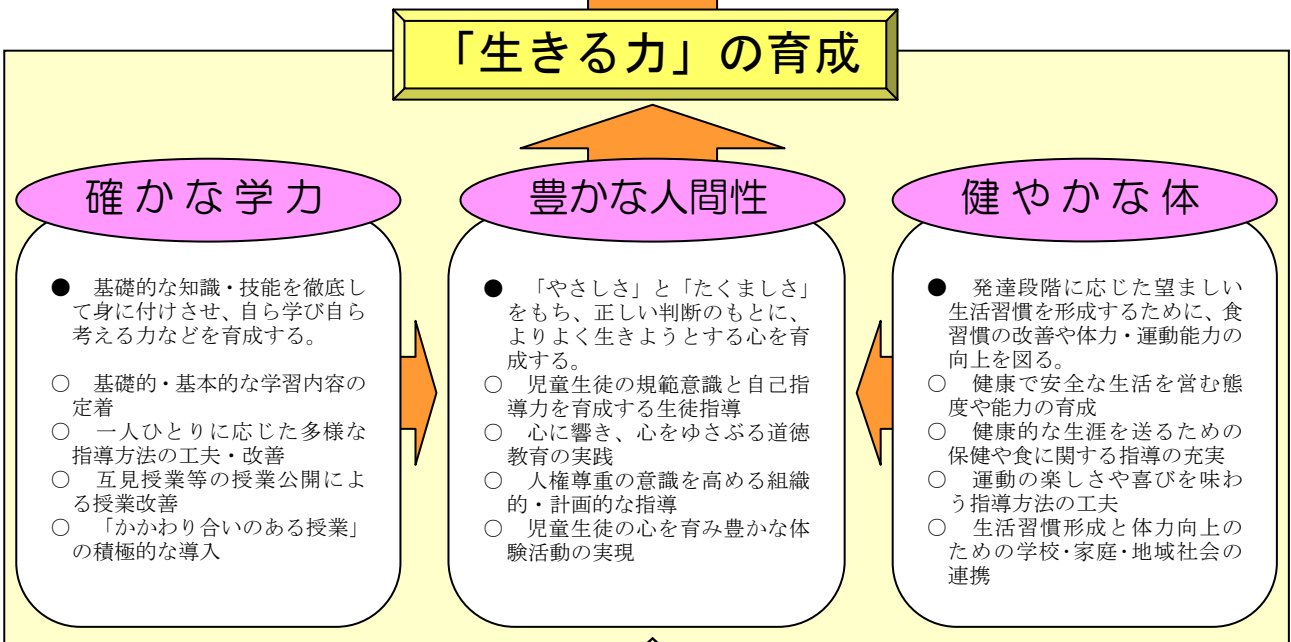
「生きる力」の育成

確かな学力

● 基礎的な知識・技能を徹底して身に付けさせ、自ら学び自ら考える力などを育成する。

○ 基礎的・基本的な学習内容の定着
○ 一人ひとりに応じた多様な指導方法の工夫・改善
○ 互見授業等の授業公開による授業改善
○ 「かかわり合いのある授業」の積極的な導入

豊かな人間性

● 「やさしさ」と「たくましさ」をもち、正しい判断のもとに、よりよく生きようとする心を育成する。
○ 児童生徒の規範意識と自己指導力を育成する生徒指導
○ 心に響き、心をゆさぶる道徳教育の実践
○ 人権尊重の意識を高める組織的・計画的な指導
○ 児童生徒の心を育み豊かな体験活動の実現

健やかな体

● 発達段階に応じた望ましい生活習慣を形成するために、食習慣の改善や体力・運動能力の向上を図る。
○ 健康で安全な生活を営む態度や能力の育成
○ 健康的な生涯を送るための保健や食に関する指導の充実
○ 運動の楽しさや喜びを味わう指導方法の工夫
○ 生活習慣形成と体力向上のための学校・家庭・地域社会の連携